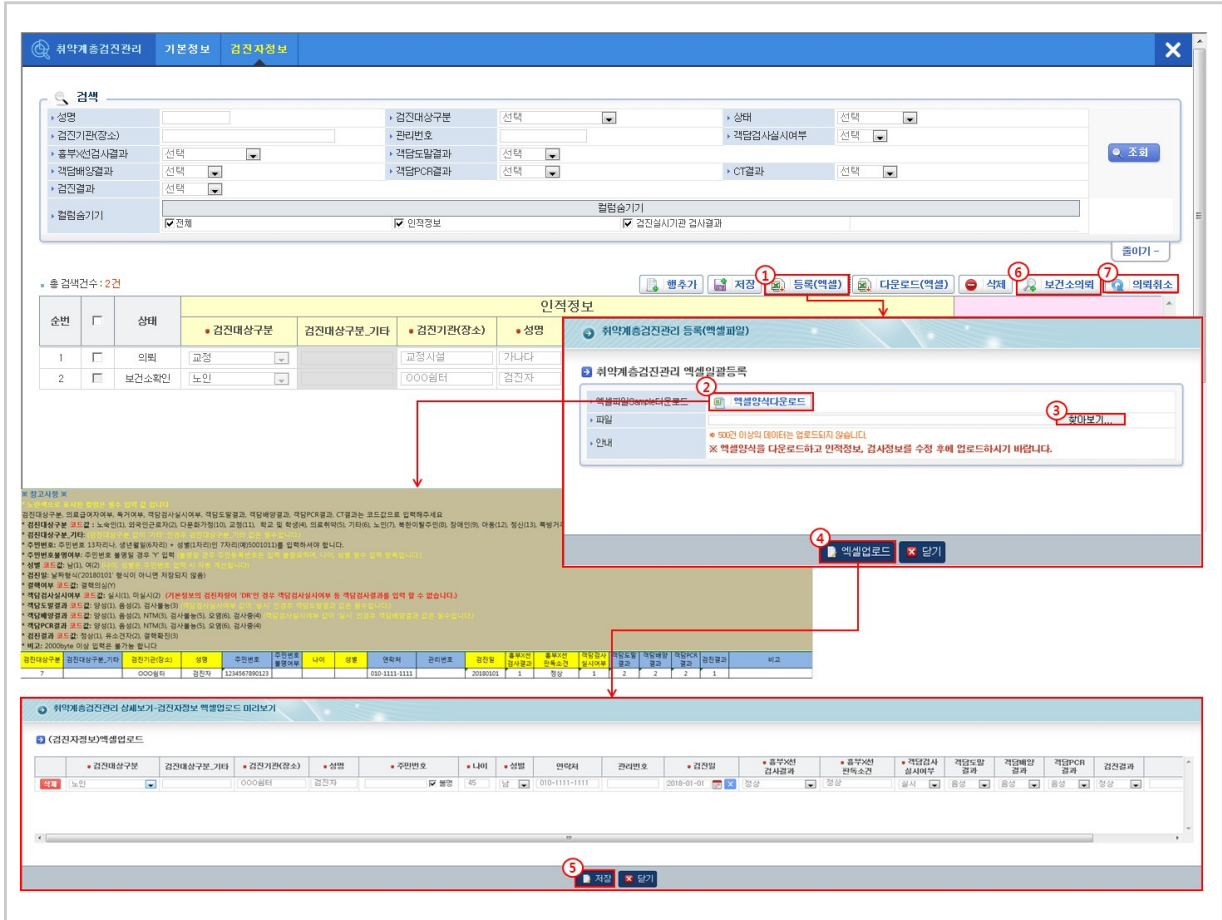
취약계층검진관리 기본정보 검진자정보

검색

| 성명 | | 검진대상구분 | 선택 | 상태 | 선택 |
|---|---|---|---|---|---|
| 검진기관(장소) | | 관리번호 | | 객담검사실시여부 | 선택 |
| 흉부X선검사결과 | 선택 | 객담도말결과 | 선택 | | |
| 객담배양결과 | 선택 | 객담PCR결과 | 선택 | CT결과 | 선택 |
| 검진결과 | 선택 | | | | |
| 컬럼숨기기 | 컬럼숨기기 ☑ 전체 ☑ 인적정보 ☑ 검진실시기관 검사결과 | | | | |

조회

줄이기 -

총 검색건수 : 2건

행추가 저장 ① 등록(엑셀) 다운로드(엑셀) 삭제 ⑥ 보건소의뢰 ⑦ 의뢰취소

| 순번 | ☐ | 상태 | 인적정보 | | | |
|---|---|---|---|---|---|---|
| | | | 검진대상구분 | 검진대상구분_기타 | 검진기관(장소) | 성명 |
| 1 | ☐ | 의뢰 | 교정 | | 교정시설 | 가나다 |
| 2 | ☐ | 보건소확인 | 노인 | | OOO쉼터 | 검진자 |

취약계층검진관리 등록(엑셀파일)

취약계층검진관리 엑셀일괄등록

엑셀파일Sample다운로드 ② 엑셀양식다운로드
파일 ③ 찾아보기...
안내 * 500건 이상의 데이터는 업로드되지 않습니다.
※ 엑셀양식을 다운로드하고 인적정보, 검사정보를 수정 후에 업로드하시기 바랍니다.

④ 엑셀업로드 닫기

※ 참고사항 ※
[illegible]
검진대상구분, 의료급여자여부, 독거여부, 객담검사실시여부, 객담도말결과, 객담배양결과, 객담PCR결과, CT결과는 코드값으로 입력해주세요
* 검진대상구분 코드값 : 노숙인(1), 외국인근로자(2), 다문화가정(10), 교정(11), 학교 및 학생(4), 의료취약(5), 기타(6), 노인(7), 북한이탈주민(8), 장애인(9), 아동(12), 정신(13), 특별거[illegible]
* 검진대상구분_기타: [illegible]
* 주민번호: 주민번호 13자리(-), 생년월일(6자리) + 성별(1자리)인 7자리(예)5001011)를 입력하셔야 합니다.
* 주민번호불명여부: 주민번호 불명일 경우 'Y' 입력 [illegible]
* 성별 코드값: 남(1), 여(2) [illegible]
* 검진일: 날짜형식('20180101' 형식이 아니면 저장되지 않음)
* 결핵여부 코드값: 결핵의심(Y)
* 객담검사실시여부 코드값: 실시(1), 미실시(2) (기본정보의 검진자명이 'DR'인 경우 객담검사실시여부 등 객담검사결과를 입력 할 수 없습니다.)
* 객담도말결과 코드값: 양성(1), 음성(2), 검사불능(3) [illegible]
* 객담배양결과 코드값: 양성(1), 음성(2), NTM(3), 검사불능(5), 오염(6), 검사중(4) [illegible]
* 객담PCR결과 코드값: 양성(1), 음성(2), NTM(3), 검사불능(5), 오염(6), 검사중(4)
* 검진결과 코드값: 정상(1), 유소견자(2), 결핵확진(3)
* 비고: 2000byte 이상 입력은 불가능 합니다

| 검진대상구분 | 검진대상구분_기타 | 검진기관(장소) | 성명 | 주민번호 | 주민번호불명여부 | 나이 | 성별 | 연락처 | 관리번호 | 검진일 | 흉부X선검사결과 | 흉부X선판독소견 | 객담검사실시여부 | 객담도말결과 | 객담배양결과 | 객담PCR결과 | 검진결과 | 비고 |
|---|---|---|---|---|---|---|---|---|---|---|---|---|---|---|---|---|---|---|
| 7 | | OOO쉼터 | 검진자 | 1234567890123 | | | | 010-1111-1111 | | 20180101 | 1 | 정상 | 1 | 2 | 2 | 2 | 1 | |

취약계층검진관리 상세보기-검진자정보 엑셀업로드 미리보기

(검진자정보)엑셀업로드

| | 검진대상구분 | 검진대상구분_기타 | 검진기관(장소) | 성명 | 주민번호 | 나이 | 성별 | 연락처 | 관리번호 | 검진일 | 흉부X선검사결과 | 흉부X선판독소견 | 객담검사실시여부 | 객담도말결과 | 객담배양결과 | 객담PCR결과 | 검진결과 |
|---|---|---|---|---|---|---|---|---|---|---|---|---|---|---|---|---|---|
| 삭제 | 노인 | | OOO쉼터 | 검진자 | ☑ 불명 | 45 | 남 | 010-1111-1111 | | 2018-01-01 | 정상 | 정상 | 실시 | 음성 | 음성 | 음성 | 정상 |

⑤ 저장 닫기